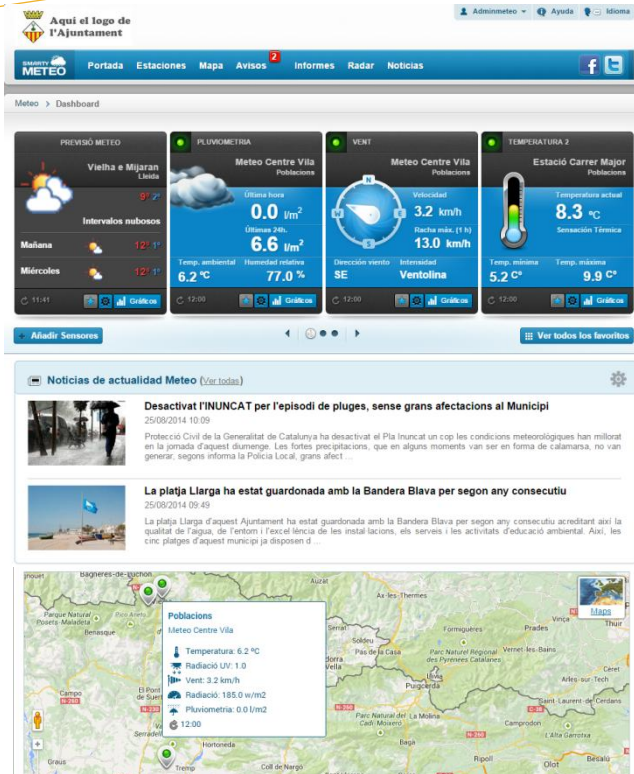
Aqui el logo de l'Ajuntament

Adminmeteo Ayuda Idioma

SMARTY METEO Portada Estaciones Mapa Avisos 2 Informes Radar Noticias

Meteo > Dashboard

PREVISIÓ METEO
Vielha e Mijaran
Lleida
9° 2°
Intervalos nubosos
Mañana 12° 1°
Miércoles 12° 1°
11:41 Gràficos

PLUVIOMETRIA
Meteo Centre Vila
Poblacions
Última hora
0.0 l/m2
Últimas 24h.
6.6 l/m2
Temp. ambiental 6.2 ºC
Humedad relativa 77.0 %
12:00 Gràficos

VENT
Meteo Centre Vila
Poblacions
N O E S
Velocidad
3.2 km/h
Racha máx. (1 h)
13.0 km/h
Dirección viento SE
Intensidad Ventolina
12:00 Gràficos

TEMPERATURA 2
Estació Carrer Major
Poblacions
Temperatura actual
8.3 ºC
Sensación Térmica
Temp. mínima 5.2 Cº
Temp. màxima 9.9 Cº
12:00 Gràficos

+ Añadir Sensores
Ver todos los favoritos

Noticias de actualidad Meteo (Ver todas)

Desactivat l'INUNCAT per l'episodi de pluges, sense grans afectacions al Municipi
25/08/2014 10:09
Protecció Civil de la Generalitat de Catalunya ha desactivat el Pla Inuncat un cop les condicions meteorològiques han millorat en la jornada d'aquest diumenge. Les fortes precipitacions, que en alguns moments van ser en forma de calamarsa, no van generar, segons informa la Policia Local, grans afect ...

La platja Llarga ha estat guardonada amb la Bandera Blava per segon any consecutiu
25/08/2014 09:49
La platja Llarga d'aquest Ajuntament ha estat guardonada amb la Bandera Blava per segon any consecutiu acreditant així la qualitat de l'aigua, de l'entorn i l'excel·lència de les instal·lacions, els serveis i les activitats d'educació ambiental. Així, les cinc platges d'aquest municipi ja disposen d ...

Bagneres-de-Luchon
Auzat
Parque Natural Posets-Maladeta
Benasque
Poblacions
Meteo Centre Vila
Temperatura: 6.2 ºC
Radiació UV: 1.0
Vent: 3.2 km/h
Radiació: 185.0 w/m2
Pluviometria: 0.0 l/m2
12:00
Maps
Prades
Formiguères
Vernet-les-Bains
Soldeu
Parc Natural Régional des Pyrénées Catalanes
Puigcerdà
Céret
Arles-sur-Tech
Saint-Laurent-de-Cerdans
Campo
El Pont de Suert
Tremp
Hortoneda
Graus
Coll de Nargó
La Molina
Camprodon
Bagà
Ripoll
Olot
La Garrotxa
Parc Natural del Cadí-Moixeró